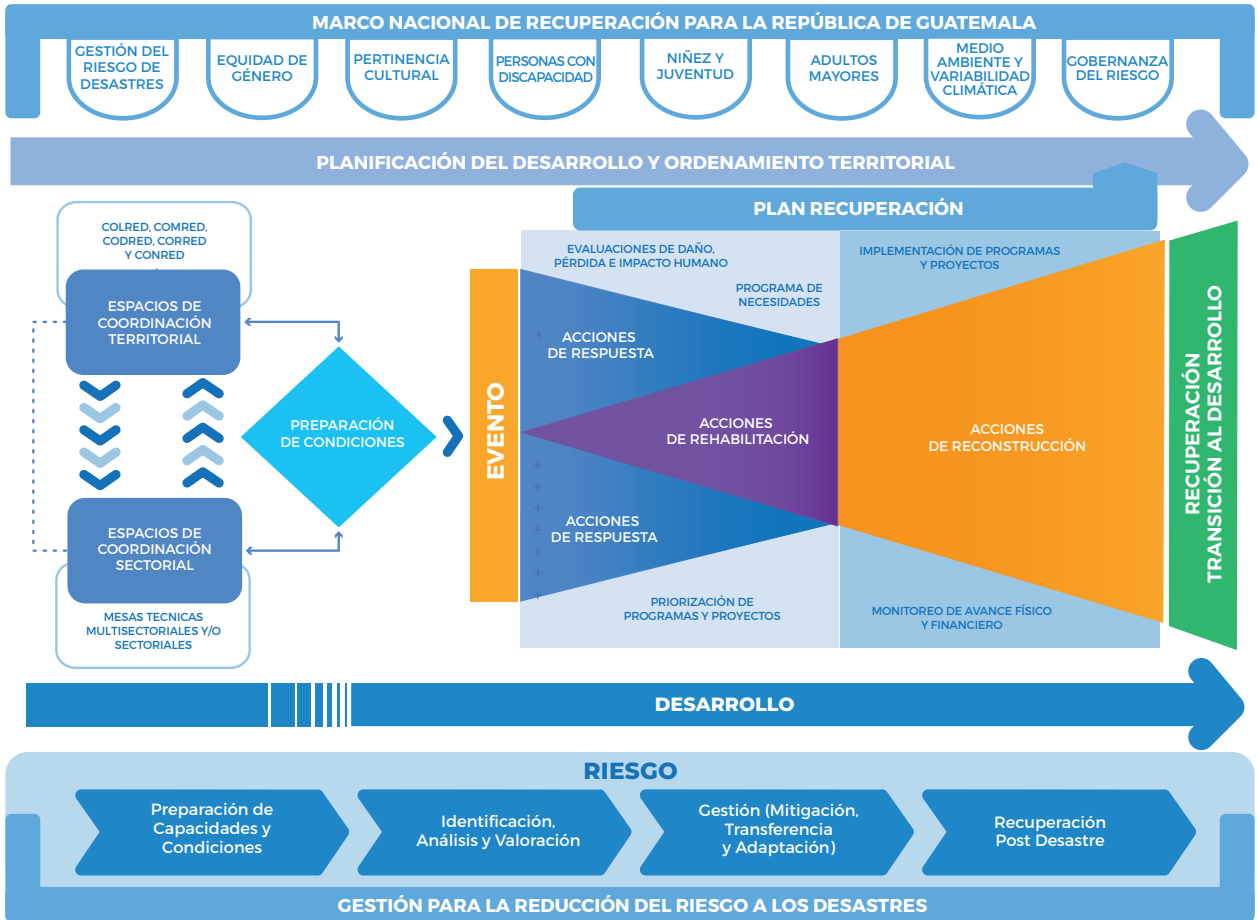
MARCO NACIONAL DE RECUPERACIÓN PARA LA REPÚBLICA DE GUATEMALA

GESTIÓN DEL RIESGO DE DESASTRES

EQUIDAD DE GÉNERO

PERTINENCIA CULTURAL

PERSONAS CON DISCAPACIDAD

NIÑEZ Y JUVENTUD

ADULTOS MAYORES

MEDIO AMBIENTE Y VARIABILIDAD CLIMÁTICA

GOBERNANZA DEL RIESGO

PLANIFICACIÓN DEL DESARROLLO Y ORDENAMIENTO TERRITORIAL

PLAN RECUPERACIÓN

COLRED, COMRED, CODRED, CORRED Y CONRED

ESPACIOS DE COORDINACIÓN TERRITORIAL

PREPARACIÓN DE CONDICIONES

ESPACIOS DE COORDINACIÓN SECTORIAL

MESAS TECNICAS MULTISECTORIALES Y/O SECTORIALES

EVENTO

EVALUACIONES DE DAÑO, PÉRDIDA E IMPACTO HUMANO

PROGRAMA DE NECESIDADES

ACCIONES DE RESPUESTA

ACCIONES DE REHABILITACIÓN

ACCIONES DE RESPUESTA

PRIORIZACIÓN DE PROGRAMAS Y PROYECTOS

IMPLEMENTACIÓN DE PROGRAMAS Y PROYECTOS

ACCIONES DE RECONSTRUCCIÓN

MONITOREO DE AVANCE FÍSICO Y FINANCIERO

RECUPERACIÓN TRANSICIÓN AL DESARROLLO

DESARROLLO

RIESGO

Preparación de Capacidades y Condiciones

Identificación, Análisis y Valoración

Gestión (Mitigación, Transferencia y Adaptación)

Recuperación Post Desastre

GESTIÓN PARA LA REDUCCIÓN DEL RIESGO A LOS DESASTRES